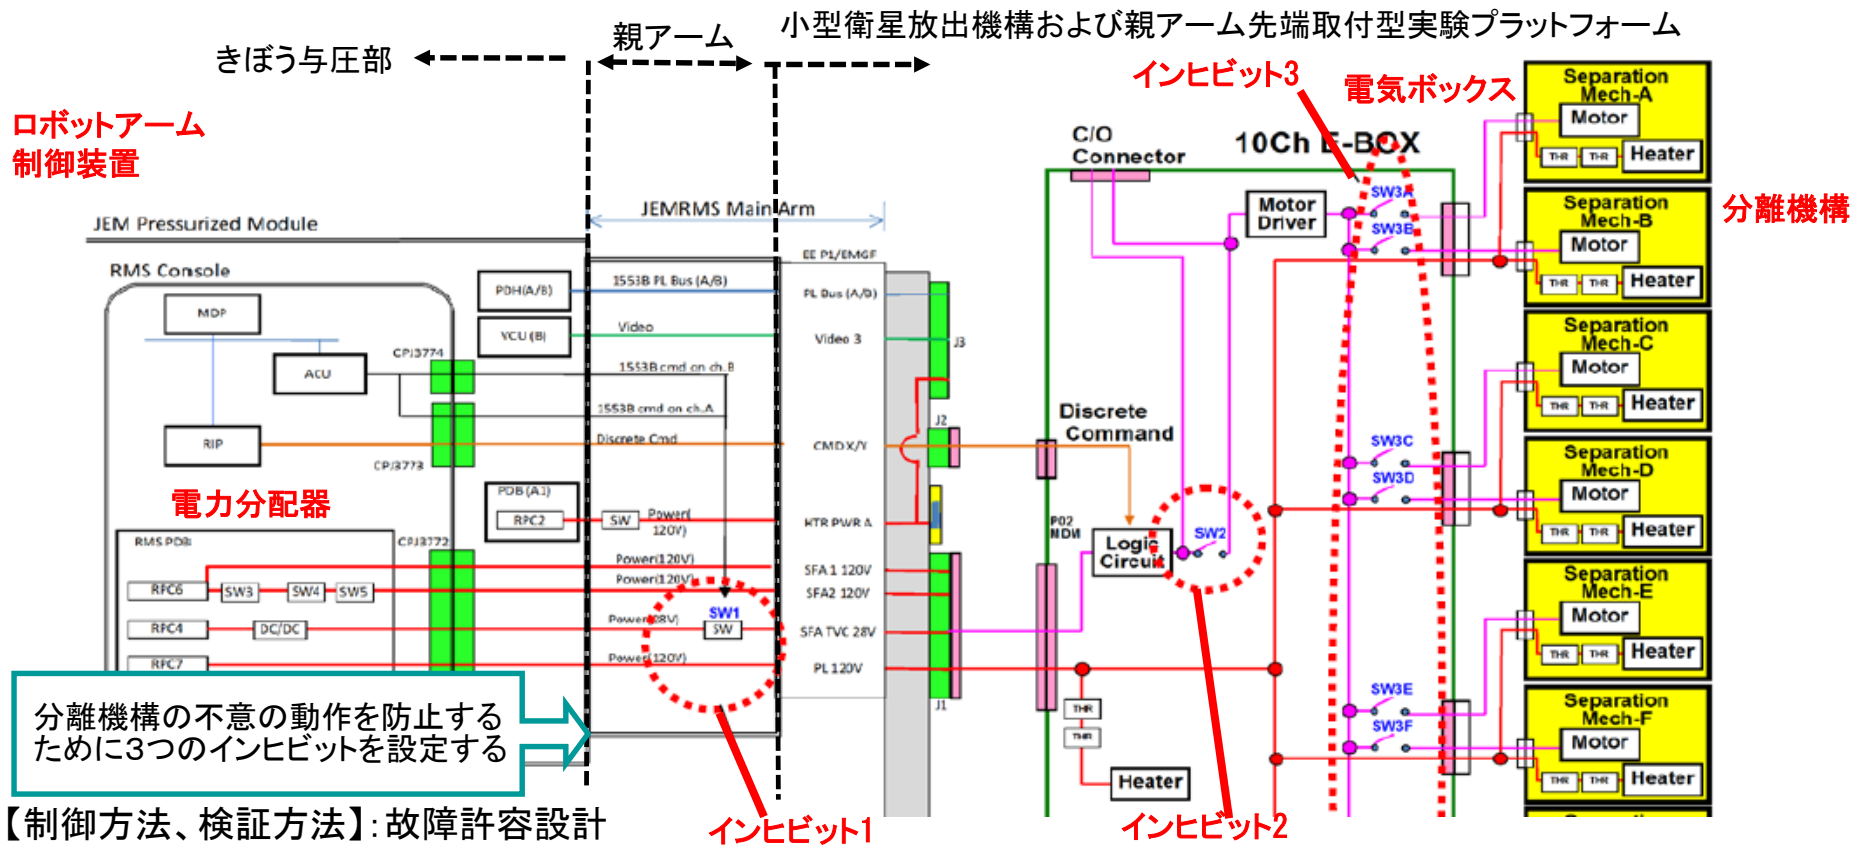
きぼう与圧部
親アーム
小型衛星放出機構および親アーム先端取付型実験プラットフォーム

ロボットアーム
制御装置

インヒビット3
電気ボックス
分離機構

JEM Pressurized Module
JEMRMS Main Arm
RMS Console
MDP
ACU
RIP
CP/3774
CP/3773
PDH(A/B)
VCU (B)
PDB (A1)
RPC2
SW
1553B PL Bus (A/B)
Video
1553B cmd on ch.B
1553B cmd on ch.A
Discrete Cmd
Power(120V)
電力分配器
RMS PDB
CPJ3772
RFC6
SW3
SW4
SW5
RFC4
DC/DC
RFC7
Power(120V)
Power(120V)
Power(28V)
SW1
SW
Power(120V)
EE P1/EMGF
PL Bus (A/B)
Video 3
J3
J2
CMDX/Y
HTR PWR A
SFA1 120V
SFA2 120V
SFA TVC 28V
PL 120V
J1

C/O Connector
10Ch E-BOX
Motor Driver
SW3A
SW3B
Discrete Command
P02 NDM
Logic Circuit
SW2
SW3C
SW3D
SW3E
SW3F
THR
THR
Heater

Separation Mech-A
Motor
THR THR Heater
Separation Mech-B
Motor
THR THR Heater
Separation Mech-C
Motor
THR THR Heater
Separation Mech-D
Motor
THR THR Heater
Separation Mech-E
Motor
THR THR Heater
Separation Mech-F
Motor
THR THR Heater

分離機構の不意の動作を防止するために3つのインヒビットを設定する

【制御方法、検証方法】:故障許容設計
インヒビット1
インヒビット2